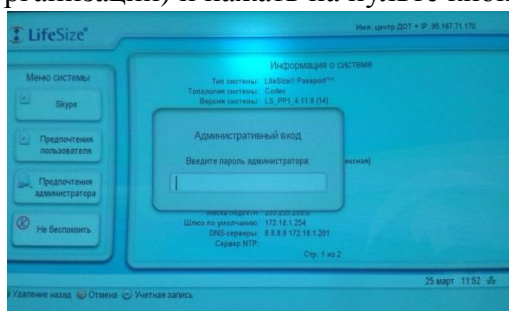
ганизации) и нажать на пульте кноп

LifeSize

Имя: центр-ДОТ • IP: 85.187.71.170

Меню системы

Skype

Предпочтения пользователя

Предпочтения администратора

Не беспокоить

Информация о системе

Тип системы: LifeSize® Passport™

Топология системы: Codec

Версия системы: LS_PP1_4.11.8 (14)

Административный вход

Введите пароль администратора

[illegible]ексная)

Маска подсети: 255.255.255.0

Шлюз по умолчанию: 172.18.1.254

DNS-серверы: 8.8.8.8 172.18.1.201

Сервер NTP:

Стр. 1 из 2

25 март 11:52

Удаление назад Отмена Учетная запись